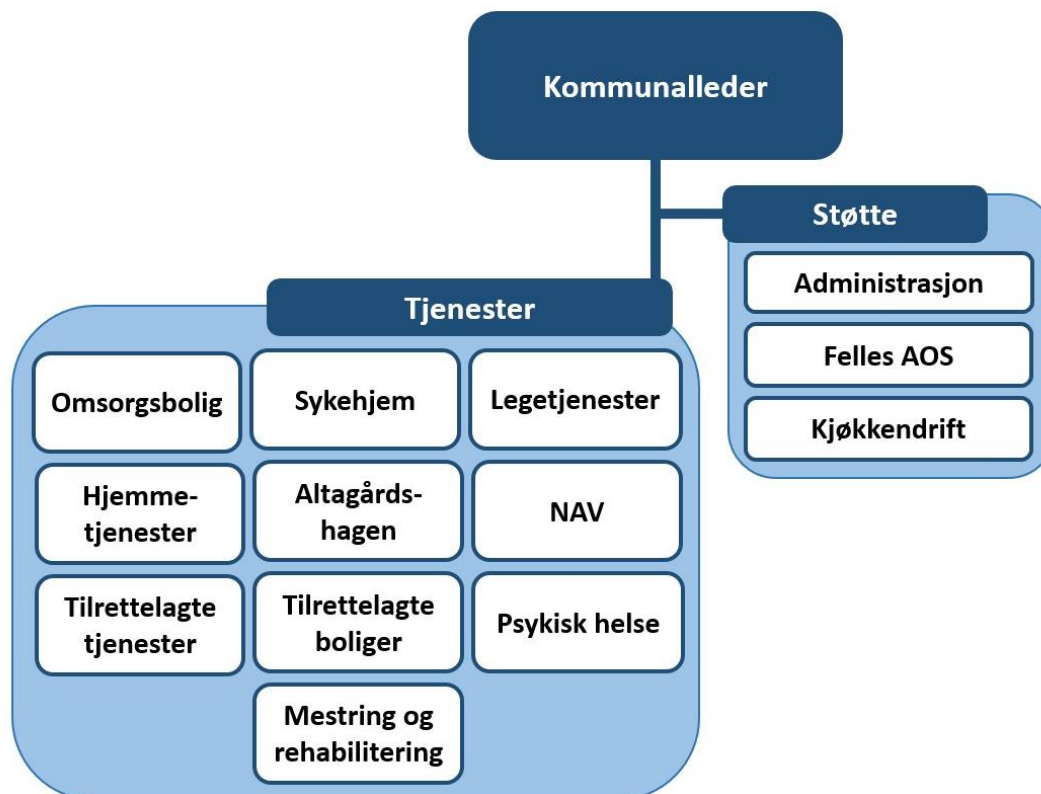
Kommunalleder

Støtte

Administrasjon

Felles AOS

Kjøkkendrift

Tjenester

Omsorgsbolig

Sykehjem

Legetjenester

Hjemmetjenester

Altagårdshagen

NAV

Tilrettelagte tjenester

Tilrettelagte boliger

Psykisk helse

Mestring og rehabilitering